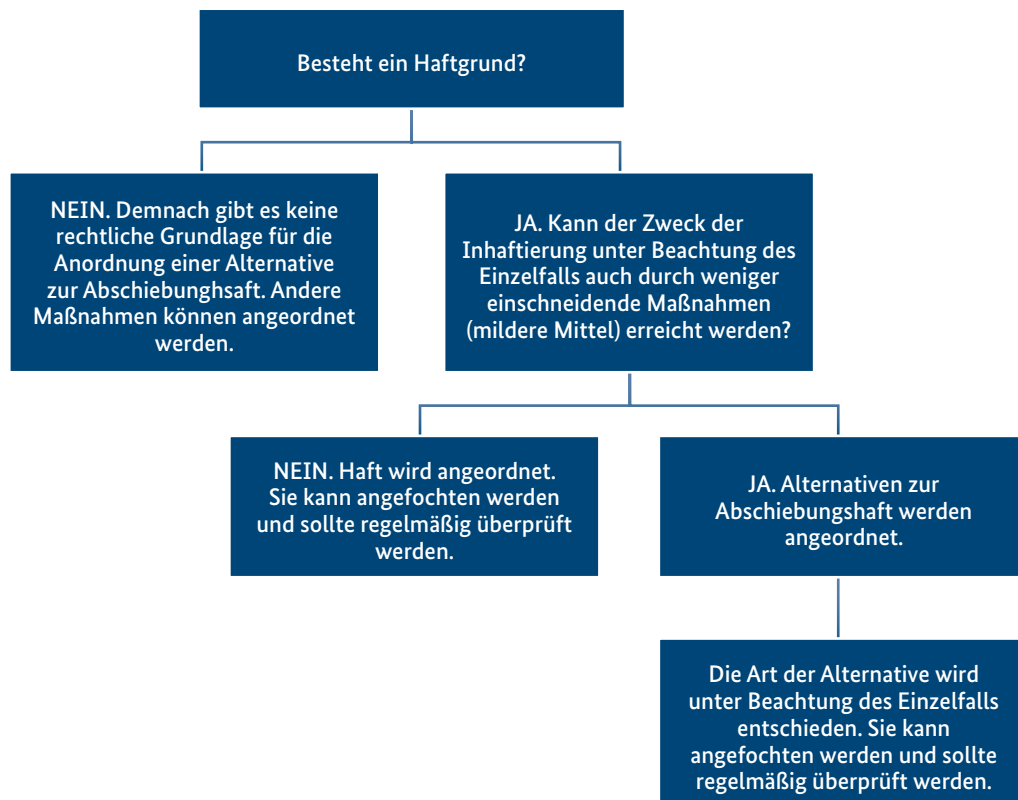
Besteht ein Haftgrund?

NEIN. Demnach gibt es keine rechtliche Grundlage für die Anordnung einer Alternative zur Abschiebunghsaft. Andere Maßnahmen können angeordnet werden.

JA. Kann der Zweck der Inhaftierung unter Beachtung des Einzelfalls auch durch weniger einschneidende Maßnahmen (mildere Mittel) erreicht werden?

NEIN. Haft wird angeordnet. Sie kann angefochten werden und sollte regelmäßig überprüft werden.

JA. Alternativen zur Abschiebungshaft werden angeordnet.

Die Art der Alternative wird unter Beachtung des Einzelfalls entschieden. Sie kann angefochten werden und sollte regelmäßig überprüft werden.